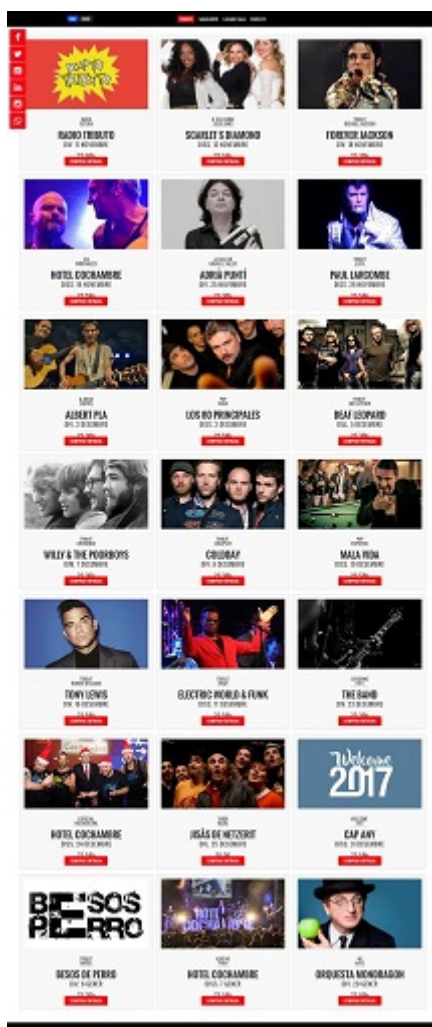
RADIO TRIBUTO
SCARLET S DIAMOND
FOREVER JACKSON
HOTEL COCHAMBRE
ADRIÀ PUNTÍ
PAUL LARSOMBE
ALBERT PLA
LOS 40 PRINCIPALES
BEAT LEOPARD
WILLY & THE POORBOYS
COLDBAY
MALA FIDA
TONY LEWIS
ELECTRIC WORLD & FUNK
THE BAND
HOTEL COCHAMBRE
JISÀS DE NETZERIT
Welcome 2017
CAP ANY
BESOS PERRO
BESOS DE PERRO
HOTEL COCHAMBRE
ORQUESTA MONDRAGON